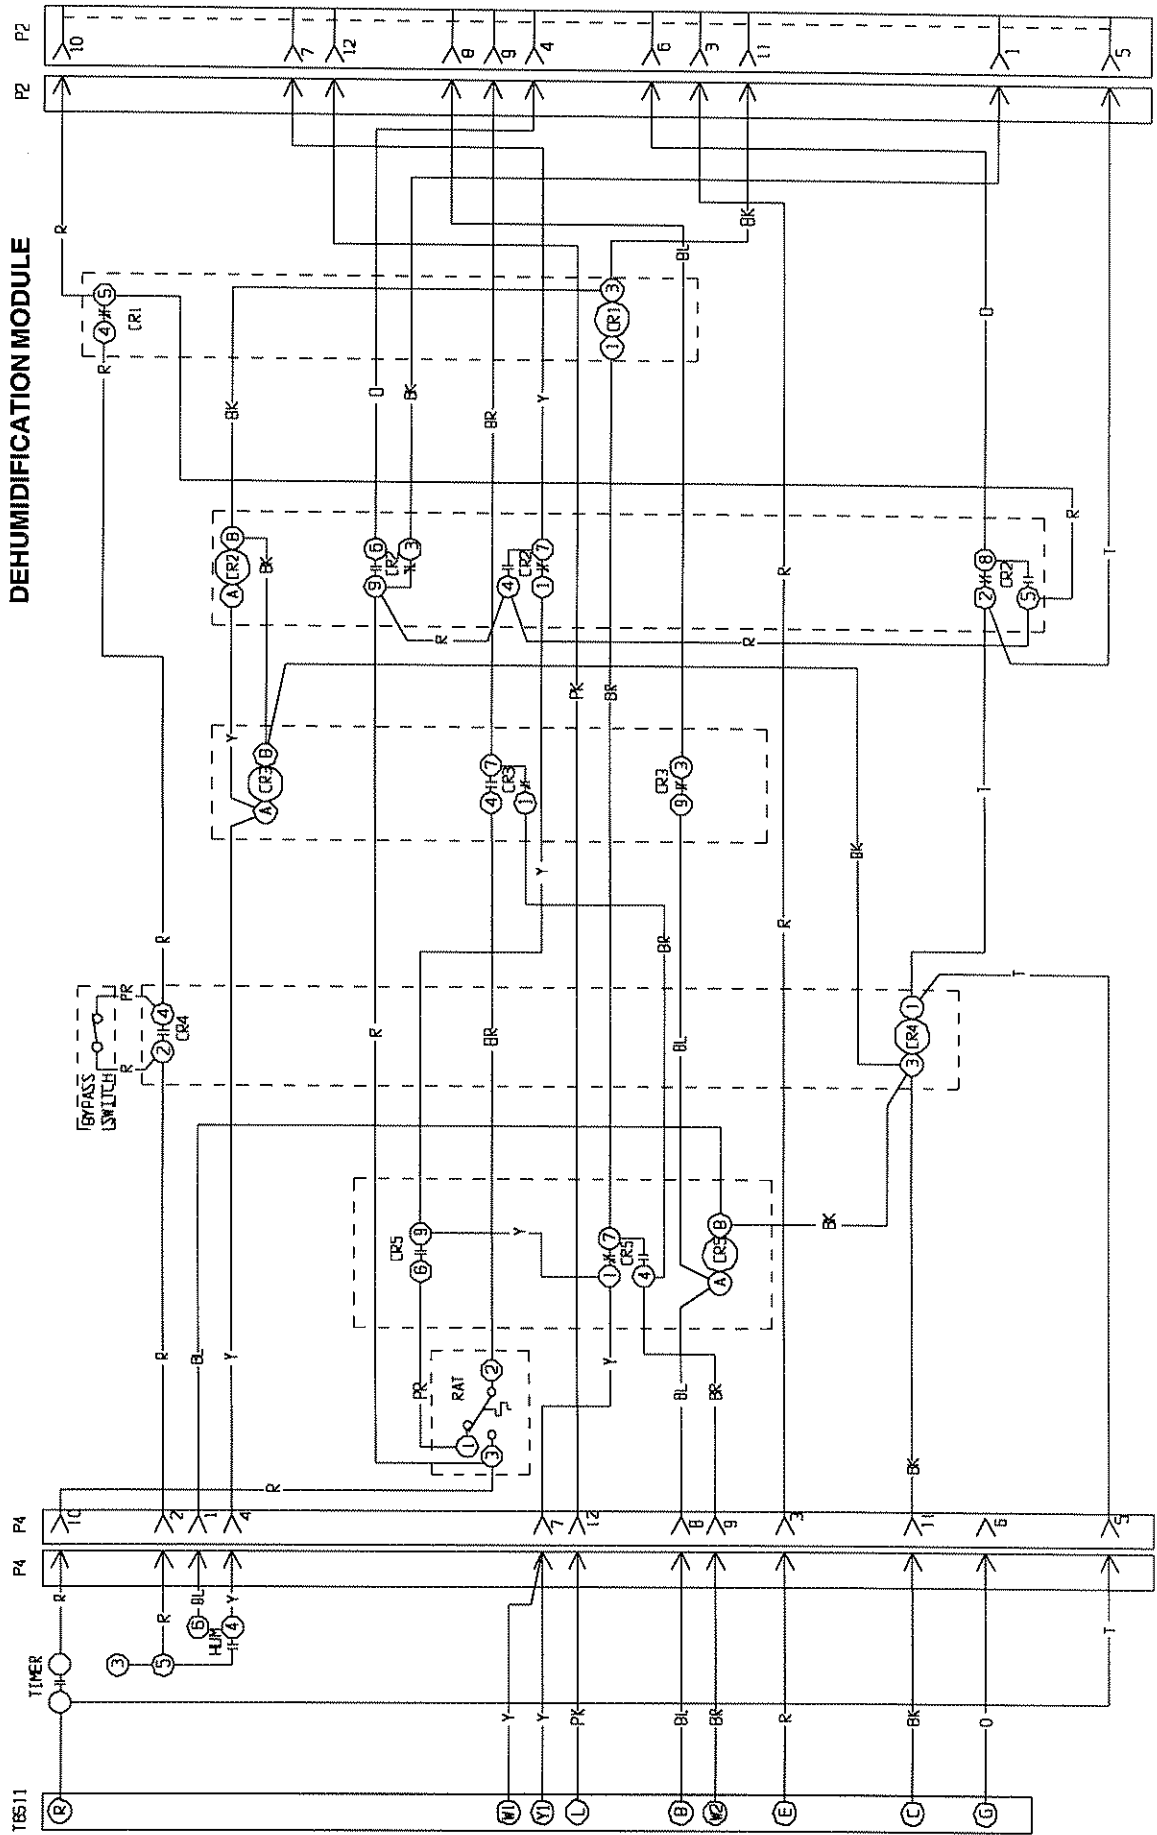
DEHUMIDIFICATION MODULE

P2
P2
10
7
12
8
9
4
6
3
11
1
5

R
4 5
CR1
R
BK
O
BK
BR
Y
CR1 1 3
BL
BK
O

A CR2 B
BK
9 6
CR3
3
R
4 CR2 7
1
R
R
2 8
CR2
5
R
T

Y
A CR3 B
4 7
CR3
1
PK
BR
CR3
9 3
T
Y
BK

R
BYPASS
SWITCH
PR
2 4
CR4
R
R
BR
BR
BL
R
3 CR4 1
T

CR5
6 9
Y
1 7
CR5
4
A CR5 B
BK
BL
R
Y
PR
RAT
1 2
3
Y
BL
BR
BK

P4
P4
10
2
1
4
7
12
8
9
3
11
6
5
R
R
BL
Y
TIMER
3
5
6
HUM
4
Y
Y
PK
BL
BR
R
BK
O
T

TB511
R
W1
Y1
L
B
W2
E
C
G